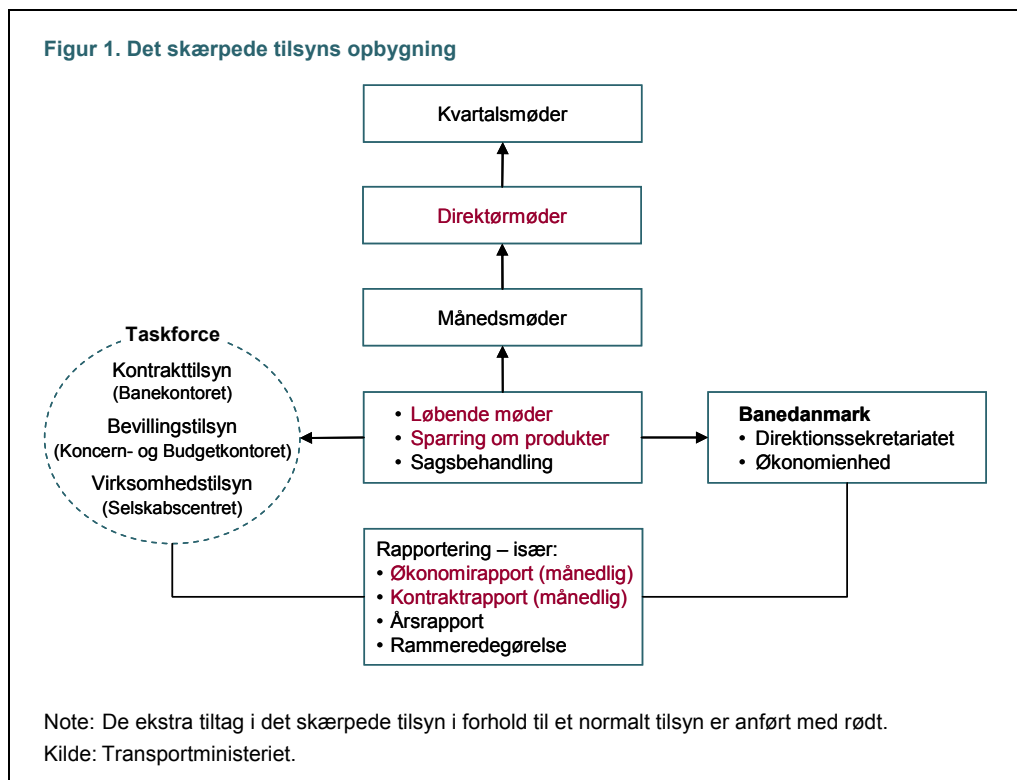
Figur 1. Det skærpede tilsyns opbygning

Kvartalsmøder

Direktørmøder

Månedsmøder

Taskforce
Kontrakttilsyn
(Banekontoret)
Bevillingstilsyn
(Koncern- og Budgetkontoret)
Virksomhedstilsyn
(Selskabscentret)

• Løbende møder
• Sparring om produkter
• Sagsbehandling

Banedanmark
• Direktionssekretariatet
• Økonomienhed

Rapportering – især:
• Økonomirapport (månedlig)
• Kontraktrapport (månedlig)
• Årsrapport
• Rammeredegørelse

Note: De ekstra tiltag i det skærpede tilsyn i forhold til et normalt tilsyn er anført med rødt.
Kilde: Transportministeriet.